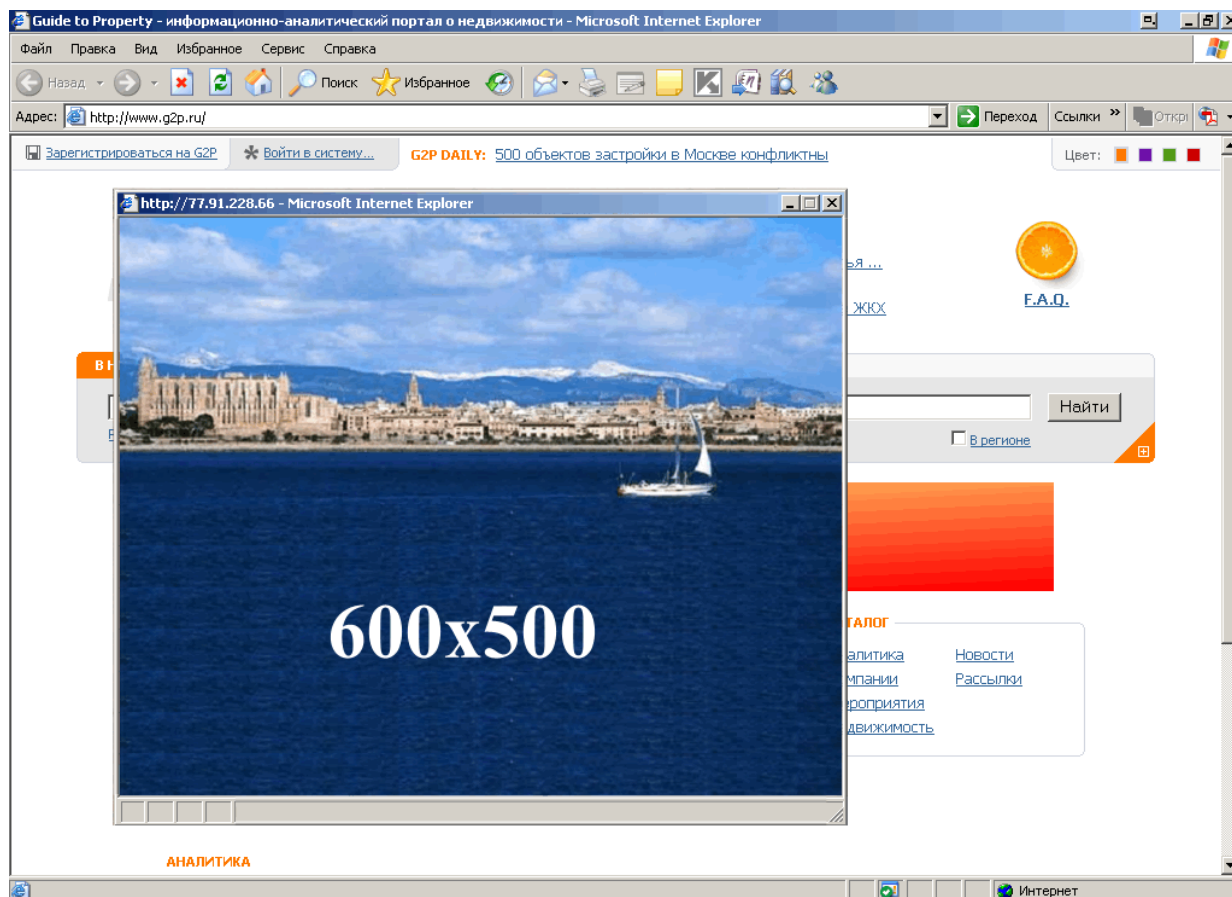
Guide to Property - информационно-аналитический портал о недвижимости - Microsoft Internet Explorer

Файл Правка Вид Избранное Сервис Справка

Назад Поиск Избранное

Адрес: http://www.g2p.ru/ Переход Ссылки » Откр

Зарегистрироваться на G2P Войти в систему... G2P DAILY: 500 объектов застройки в Москве конфликтны Цвет:

http://77.91.228.66 - Microsoft Internet Explorer

600x500

ья ...

ЖКХ

F.A.Q.

В Н

Найти

В регионе

талог

алитика
мпании
ероприятия
движимость

Новости
Рассылки

АНАЛИТИКА

Интернет